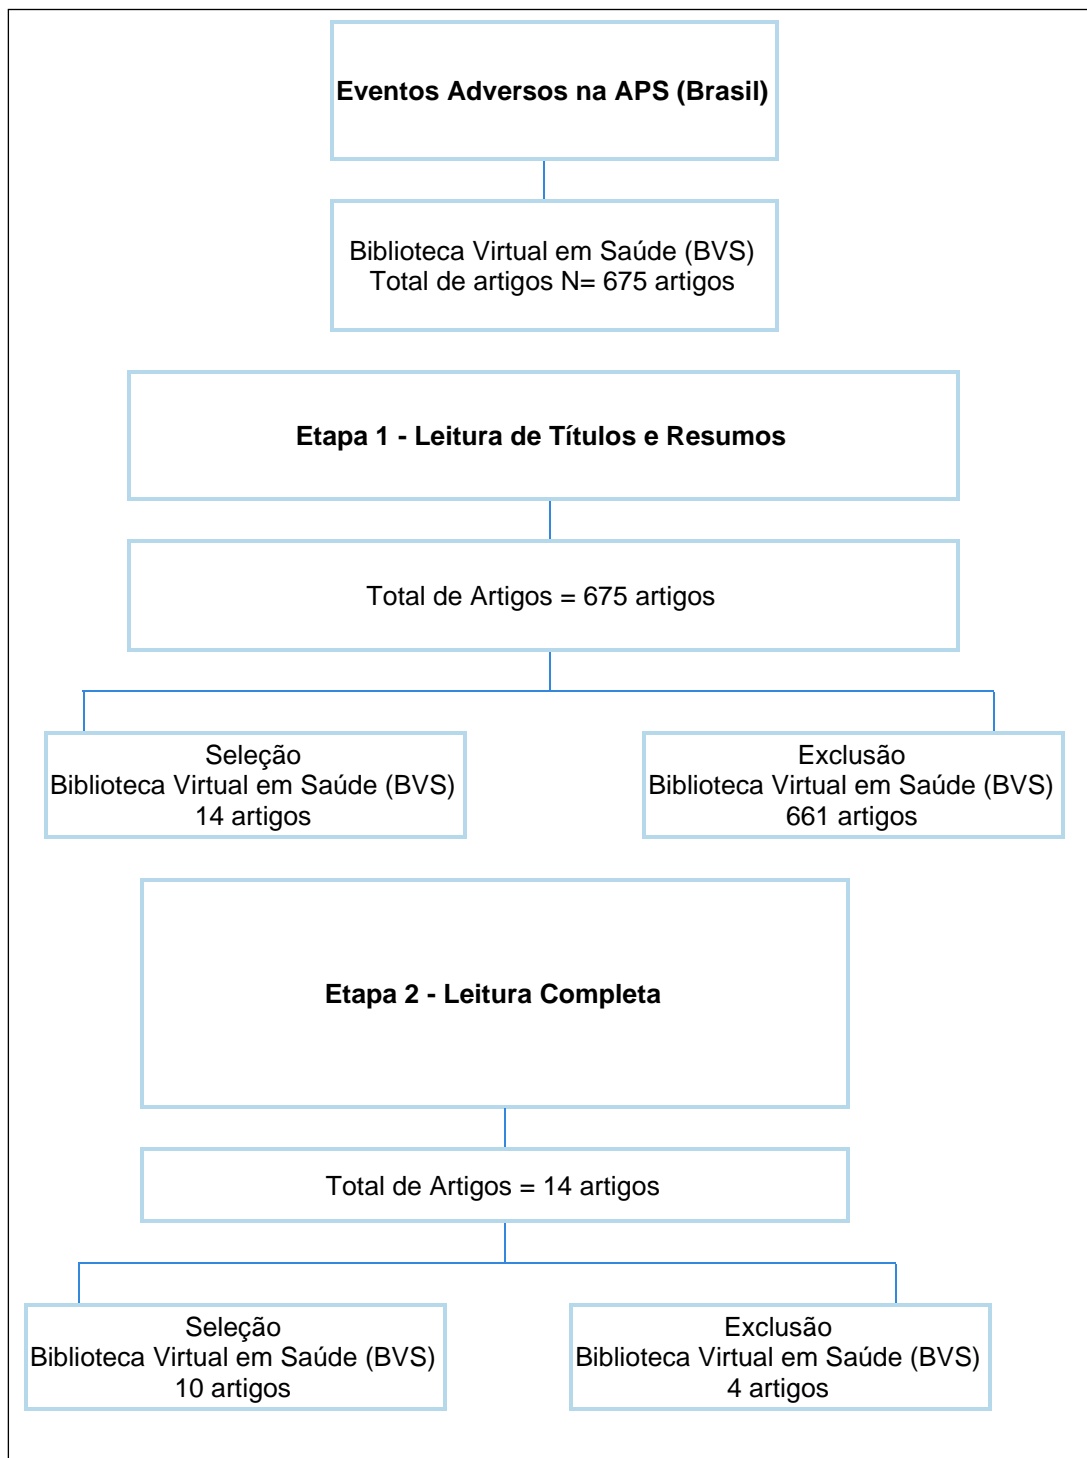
**Eventos Adversos na APS (Brasil)**

Biblioteca Virtual em Saúde (BVS)
Total de artigos N= 675 artigos

**Etapa 1 - Leitura de Títulos e Resumos**

Total de Artigos = 675 artigos

Seleção
Biblioteca Virtual em Saúde (BVS)
14 artigos

Exclusão
Biblioteca Virtual em Saúde (BVS)
661 artigos

**Etapa 2 - Leitura Completa**

Total de Artigos = 14 artigos

Seleção
Biblioteca Virtual em Saúde (BVS)
10 artigos

Exclusão
Biblioteca Virtual em Saúde (BVS)
4 artigos